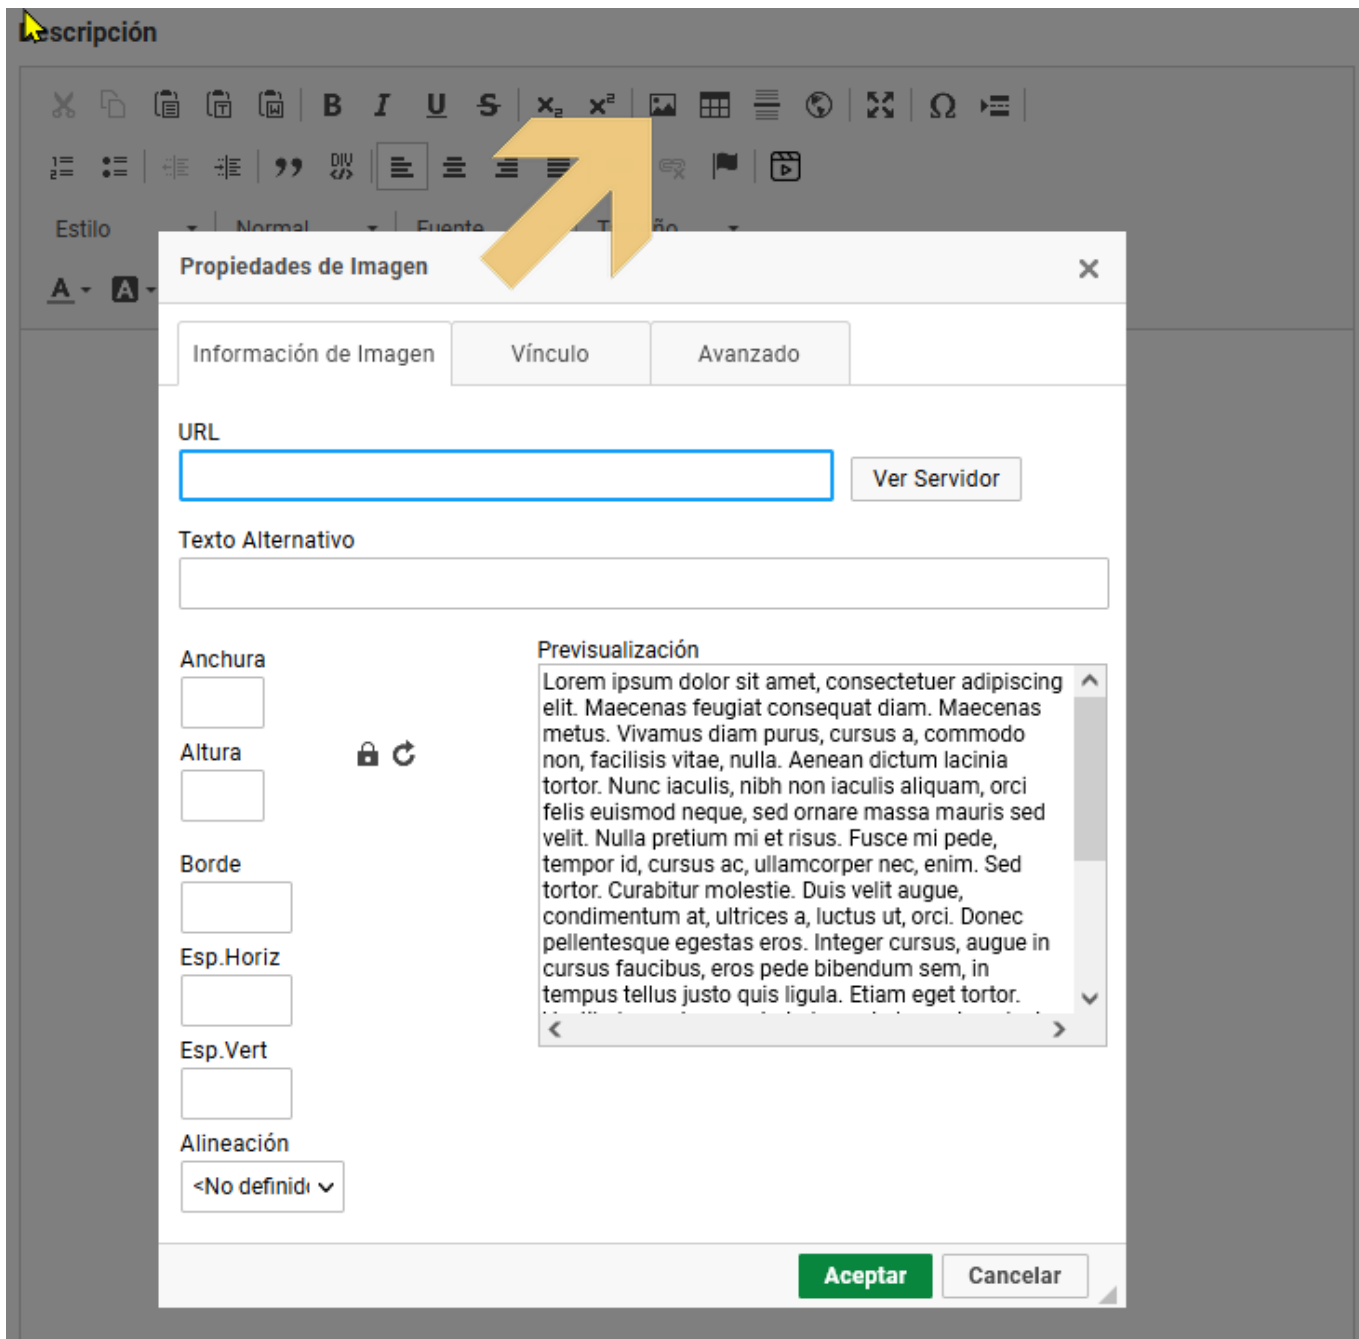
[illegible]scripción

Estilo Normal Fuente T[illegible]ño

Propiedades de Imagen ×

Información de Imagen | Vínculo | Avanzado

URL

Ver Servidor

Texto Alternativo

Anchura

Altura

Borde

Esp.Horiz

Esp.Vert

Alineación

<No definid

Previsualización

Lorem ipsum dolor sit amet, consectetuer adipiscing elit. Maecenas feugiat consequat diam. Maecenas metus. Vivamus diam purus, cursus a, commodo non, facilisis vitae, nulla. Aenean dictum lacinia tortor. Nunc iaculis, nibh non iaculis aliquam, orci felis euismod neque, sed ornare massa mauris sed velit. Nulla pretium mi et risus. Fusce mi pede, tempor id, cursus ac, ullamcorper nec, enim. Sed tortor. Curabitur molestie. Duis velit augue, condimentum at, ultrices a, luctus ut, orci. Donec pellentesque egestas eros. Integer cursus, augue in cursus faucibus, eros pede bibendum sem, in tempus tellus justo quis ligula. Etiam eget tortor.

Aceptar Cancelar